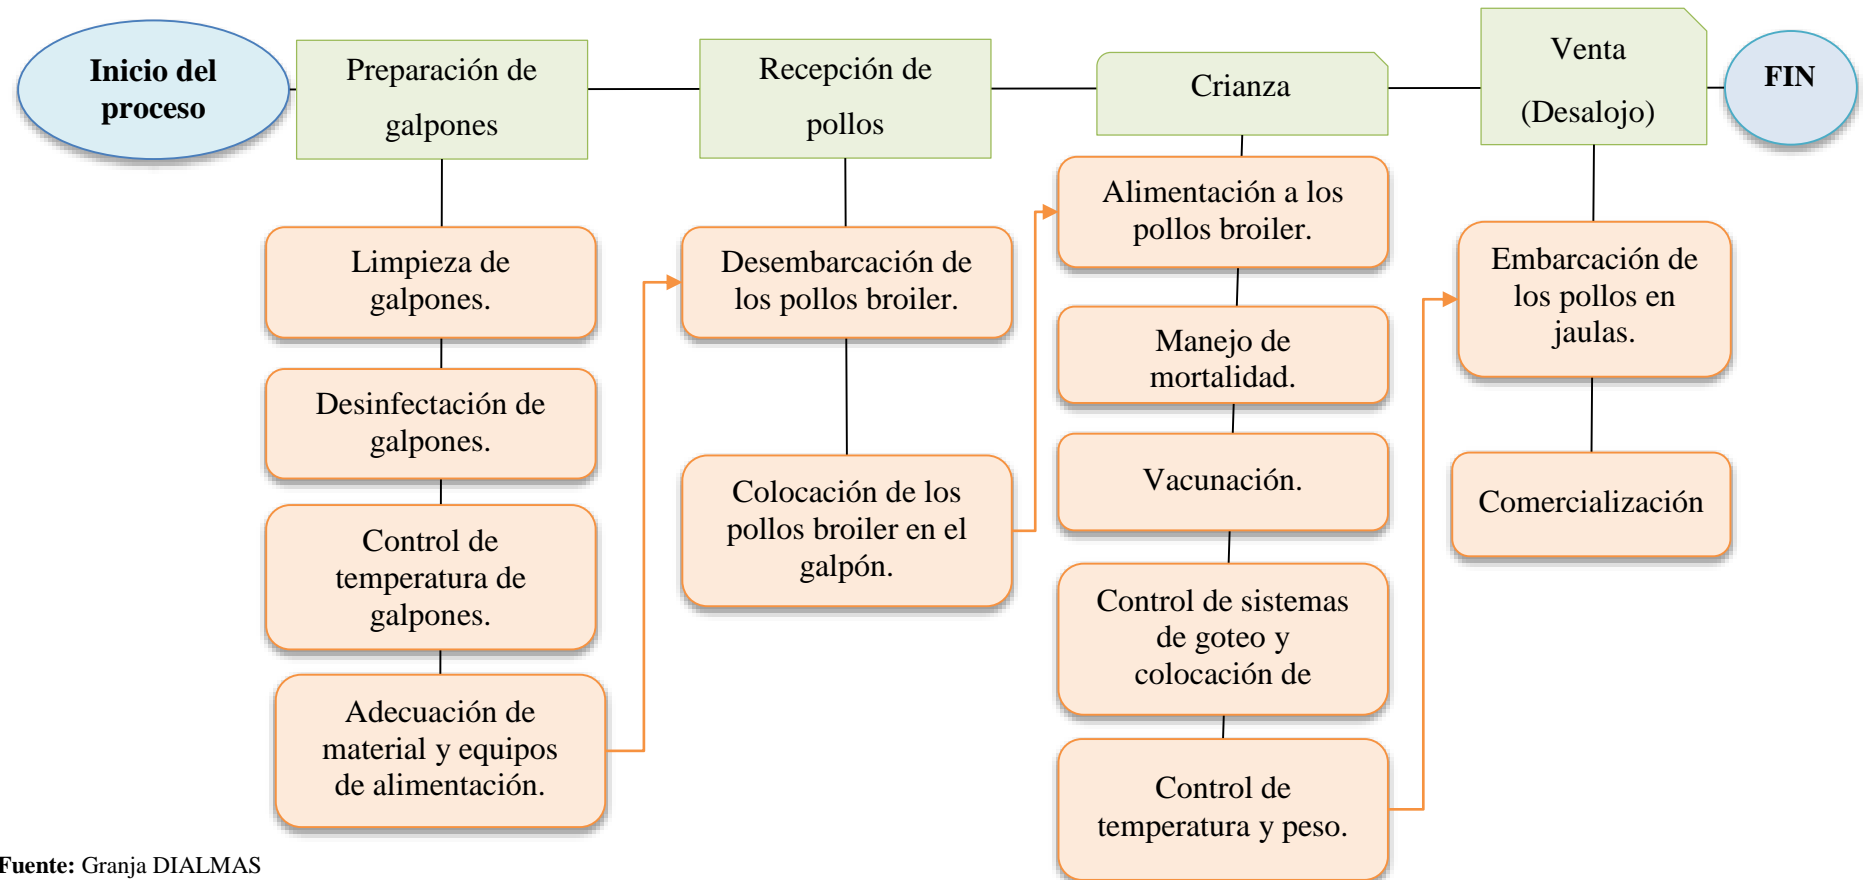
Inicio del proceso

Preparación de galpones

Limpieza de galpones.

Desinfectación de galpones.

Control de temperatura de galpones.

Adecuación de material y equipos de alimentación.

Recepción de pollos

Desembarcación de los pollos broiler.

Colocación de los pollos broiler en el galpón.

Crianza

Alimentación a los pollos broiler.

Manejo de mortalidad.

Vacunación.

Control de sistemas de goteo y colocación de

Control de temperatura y peso.

Venta (Desalojo)

Embarcación de los pollos en jaulas.

Comercialización

FIN

Fuente: Granja DIALMAS